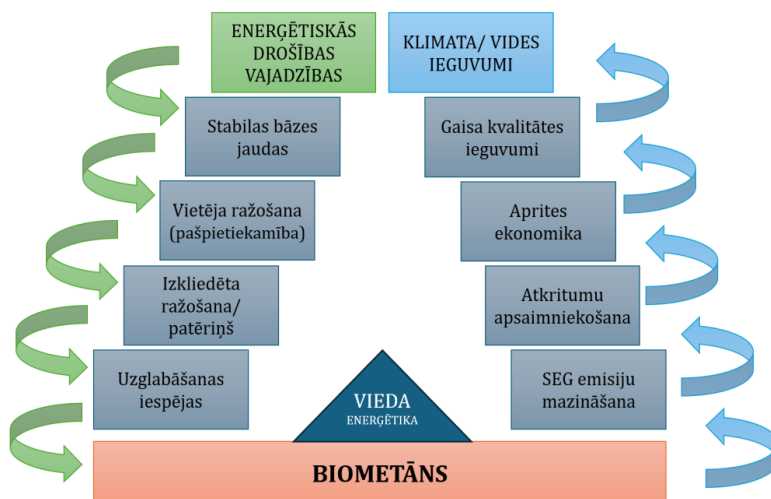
ENERĢĒTISKĀS DROŠĪBAS VAJADZĪBAS

Stabilas bāzes jaudas

Vietēja ražošana (pašpietiekamība)

Izkliedēta ražošana/ patēriņš

Uzglabāšanas iespējas

KLIMATA/ VIDES IEGUVUMI

Gaisa kvalitātes ieguvumi

Aprites ekonomika

Atkritumu apsaimniekošana

SEG emisiju mazināšana

VIEDA ENERĢĒTIKA

BIOMETĀNS